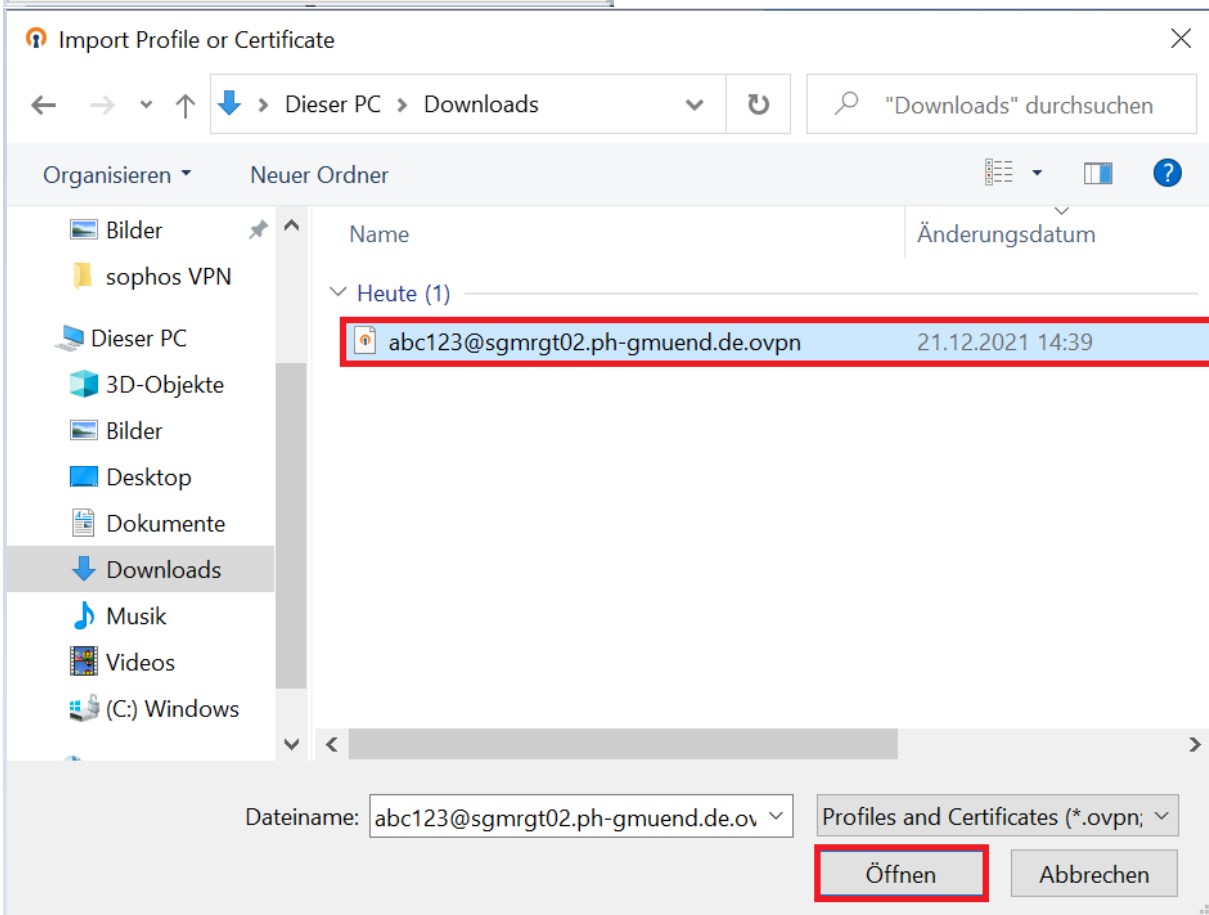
Import Profile or Certificate

Dieser PC > Downloads

"Downloads" durchsuchen

Organisieren ▾

Neuer Ordner

Bilder
sophos VPN
Dieser PC
3D-Objekte
Bilder
Desktop
Dokumente
Downloads
Musik
Videos
(C:) Windows

Name
Änderungsdatum

Heute (1)

abc123@sgmrgt02.ph-gmuend.de.ovpn
21.12.2021 14:39

Dateiname: abc123@sgmrgt02.ph-gmuend.de.ov

Profiles and Certificates (*.ovpn;

Öffnen

Abbrechen